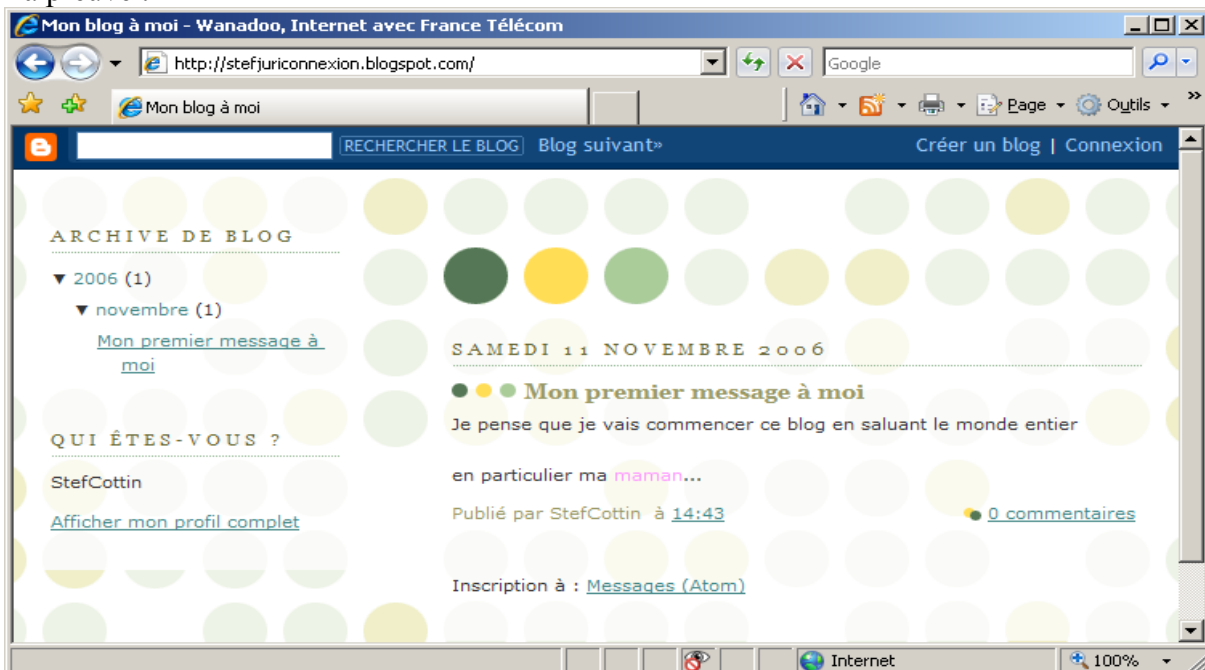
Mon blog à moi - Wanadoo, Internet avec France Télécom

http://stefjuriconnexion.blogspot.com/

Google

Mon blog à moi

Page ▾ Outils ▾

RECHERCHER LE BLOG Blog suivant»

Créer un blog | Connexion

ARCHIVE DE BLOG

▼ 2006 (1)

▼ novembre (1)

Mon premier message à moi

QUI ÊTES-VOUS ?

StefCottin

Afficher mon profil complet

SAMEDI 11 NOVEMBRE 2006

Mon premier message à moi

Je pense que je vais commencer ce blog en saluant le monde entier

en particulier ma maman...

Publié par StefCottin à 14:43

0 commentaires

Inscription à : Messages (Atom)

Internet

100%